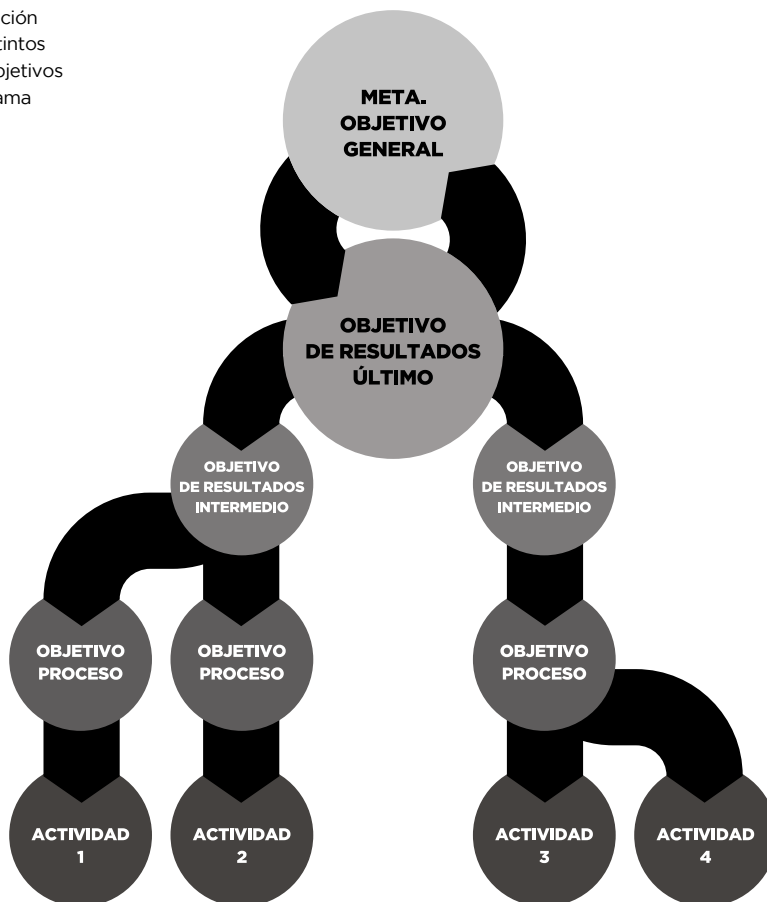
ción
tintos
jetivos
ama

META. OBJETIVO GENERAL

OBJETIVO DE RESULTADOS ÚLTIMO

OBJETIVO DE RESULTADOS INTERMEDIO

OBJETIVO DE RESULTADOS INTERMEDIO

OBJETIVO PROCESO

OBJETIVO PROCESO

OBJETIVO PROCESO

ACTIVIDAD 1

ACTIVIDAD 2

ACTIVIDAD 3

ACTIVIDAD 4